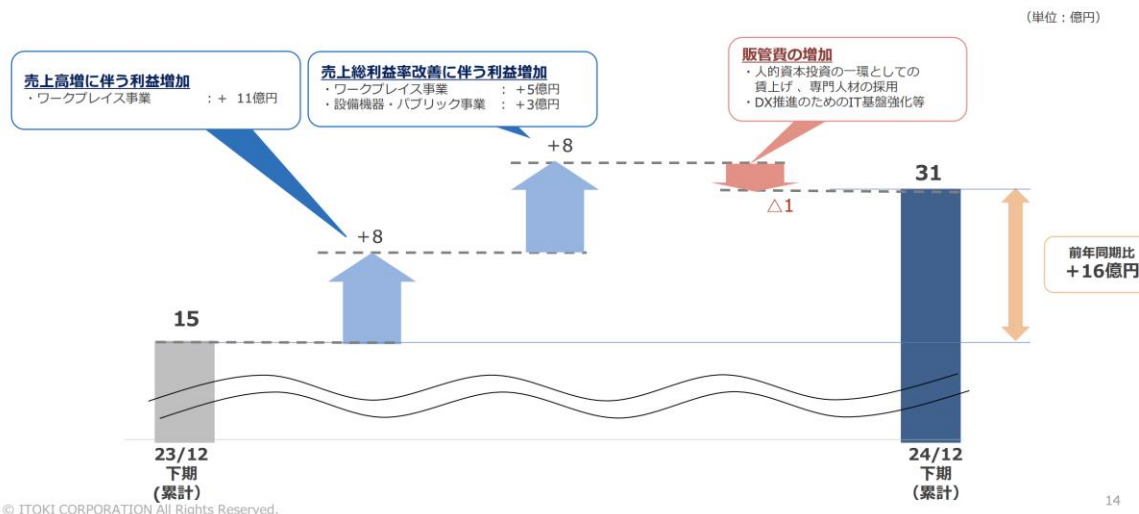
(単位：億円)

売上高増に伴う利益増加
・ワークプレイス事業 ：＋ 11億円

売上総利益率改善に伴う利益増加
・ワークプレイス事業 ：＋5億円
・設備機器・パブリック事業 ：＋3億円

販管費の増加
・人的資本投資の一環としての賃上げ 、専門人材の採用
・DX推進のためのIT基盤強化等

＋8

＋8

△1

31

前年同期比
＋16億円

15

23/12
下期
(累計)

24/12
下期
(累計)

© ITOKI CORPORATION All Rights Reserved.

14